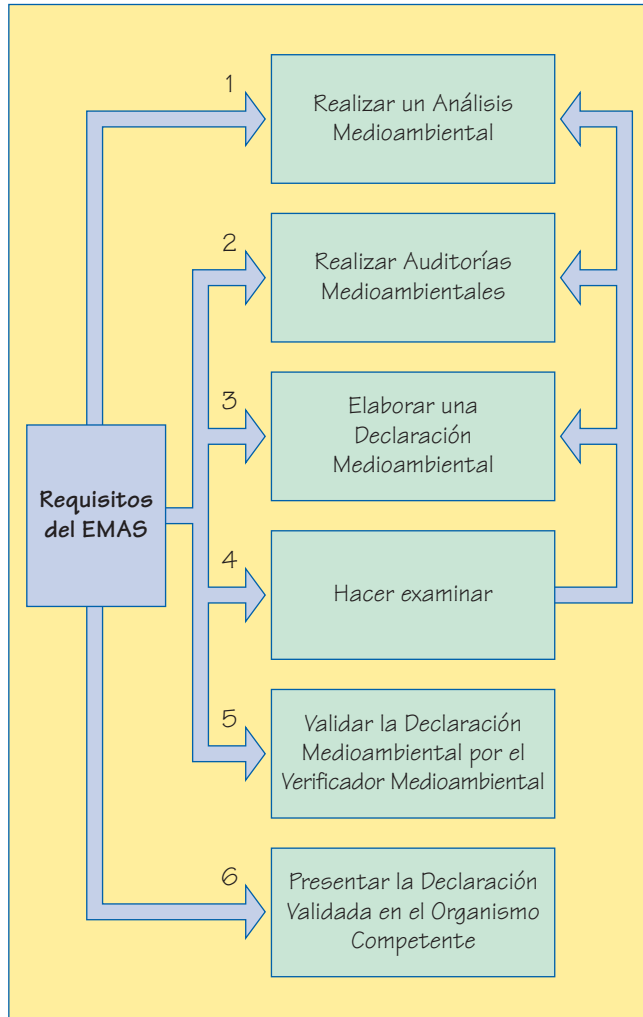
Requisitos del EMAS

1

Realizar un Análisis Medioambiental

2

Realizar Auditorías Medioambientales

3

Elaborar una Declaración Medioambiental

4

Hacer examinar

5

Validar la Declaración Medioambiental por el Verificador Medioambiental

6

Presentar la Declaración Validada en el Organismo Competente